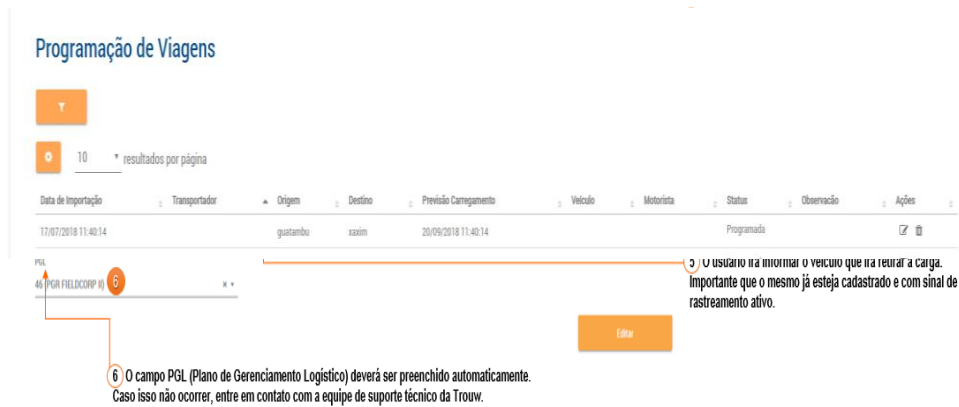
Programação de Viagens

10 resultados por página

| Data de Importação | Transportador | Origem | Destino | Previsão Carregamento | Veículo | Motorista | Status | Observação | Ações |
|---|---|---|---|---|---|---|---|---|---|
| 17/07/2018 11:40:14 | | guatambu | xaxim | 20/09/2018 11:40:14 | | | Programada | | |

PGL
46 (PGR FIELDCORP II) 6

5 O usuário irá informar o veículo que irá retirar a carga. Importante que o mesmo já esteja cadastrado e com sinal de rastreamento ativo.

Editar

6 O campo PGL (Plano de Gerenciamento Logístico) deverá ser preenchido automaticamente. Caso isso não ocorrer, entre em contato com a equipe de suporte técnico da Trouw.